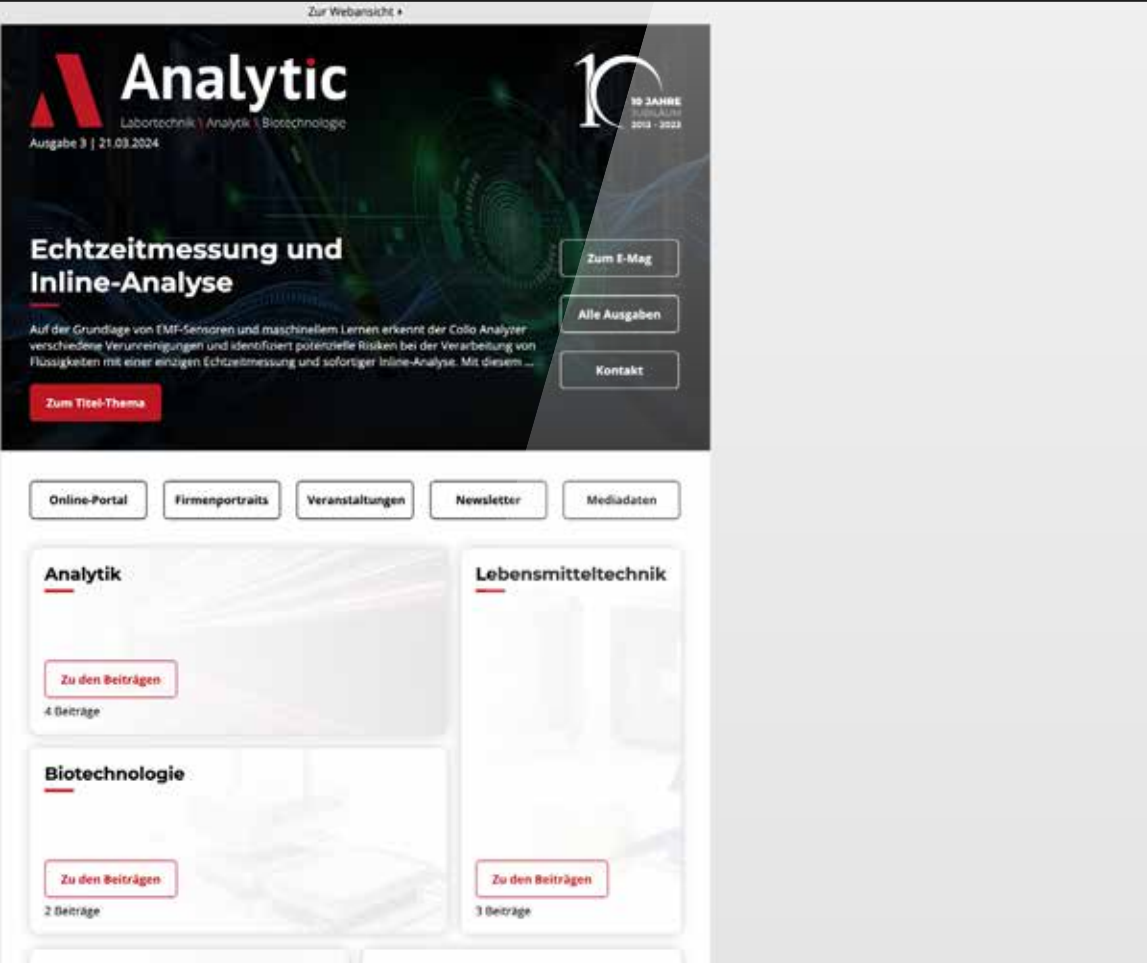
Zur Webansicht ›

Analytic
Labortechnik | Analytik | Biotechnologie
Ausgabe 3 | 21.03.2024

10 JAHRE
JUBILÄUM
2013 - 2023

Echtzeitmessung und Inline-Analyse

Auf der Grundlage von EMF-Sensoren und maschinellem Lernen erkennt der Collo Analyzer verschiedene Verunreinigungen und identifiziert potenzielle Risiken bei der Verarbeitung von Flüssigkeiten mit einer einzigen Echtzeitmessung und sofortiger Inline-Analyse. Mit diesem ...

Zum Titel-Thema

Zum E-Mag

Alle Ausgaben

Kontakt

Online-Portal

Firmenportraits

Veranstaltungen

Newsletter

Mediadaten

Analytik

Zu den Beiträgen

4 Beiträge

Lebensmitteltechnik

Biotechnologie

Zu den Beiträgen

2 Beiträge

Zu den Beiträgen

3 Beiträge